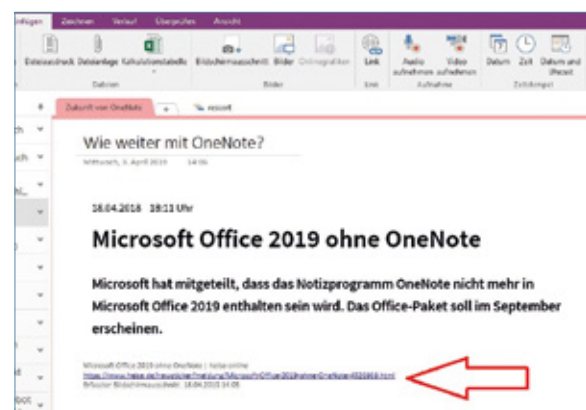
nfügen Zeichnen Verlauf Überprüfen Ansicht

Dateiausdruck Dateianlage Kalkulationstabelle Bildschirmausschnitt Bilder Onlinegrafiken Link Audio aufnehmen Video aufnehmen Datum Zeit Datum und Uhrzeit

Dateien Bilder Link Aufnahme Zeitstempel

Zukunft von OneNote + resizet

Wie weiter mit OneNote?

Mittwoch, 3. April 2019 14:06

18.04.2018 18:11 Uhr

Microsoft Office 2019 ohne OneNote

Microsoft hat mitgeteilt, dass das Notizprogramm OneNote nicht mehr in Microsoft Office 2019 enthalten sein wird. Das Office-Paket soll im September erscheinen.

Microsoft Office 2019 ohne OneNote | heise online
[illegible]
Erfasster Bildschirmausschnitt: 18.04.2018 14:05